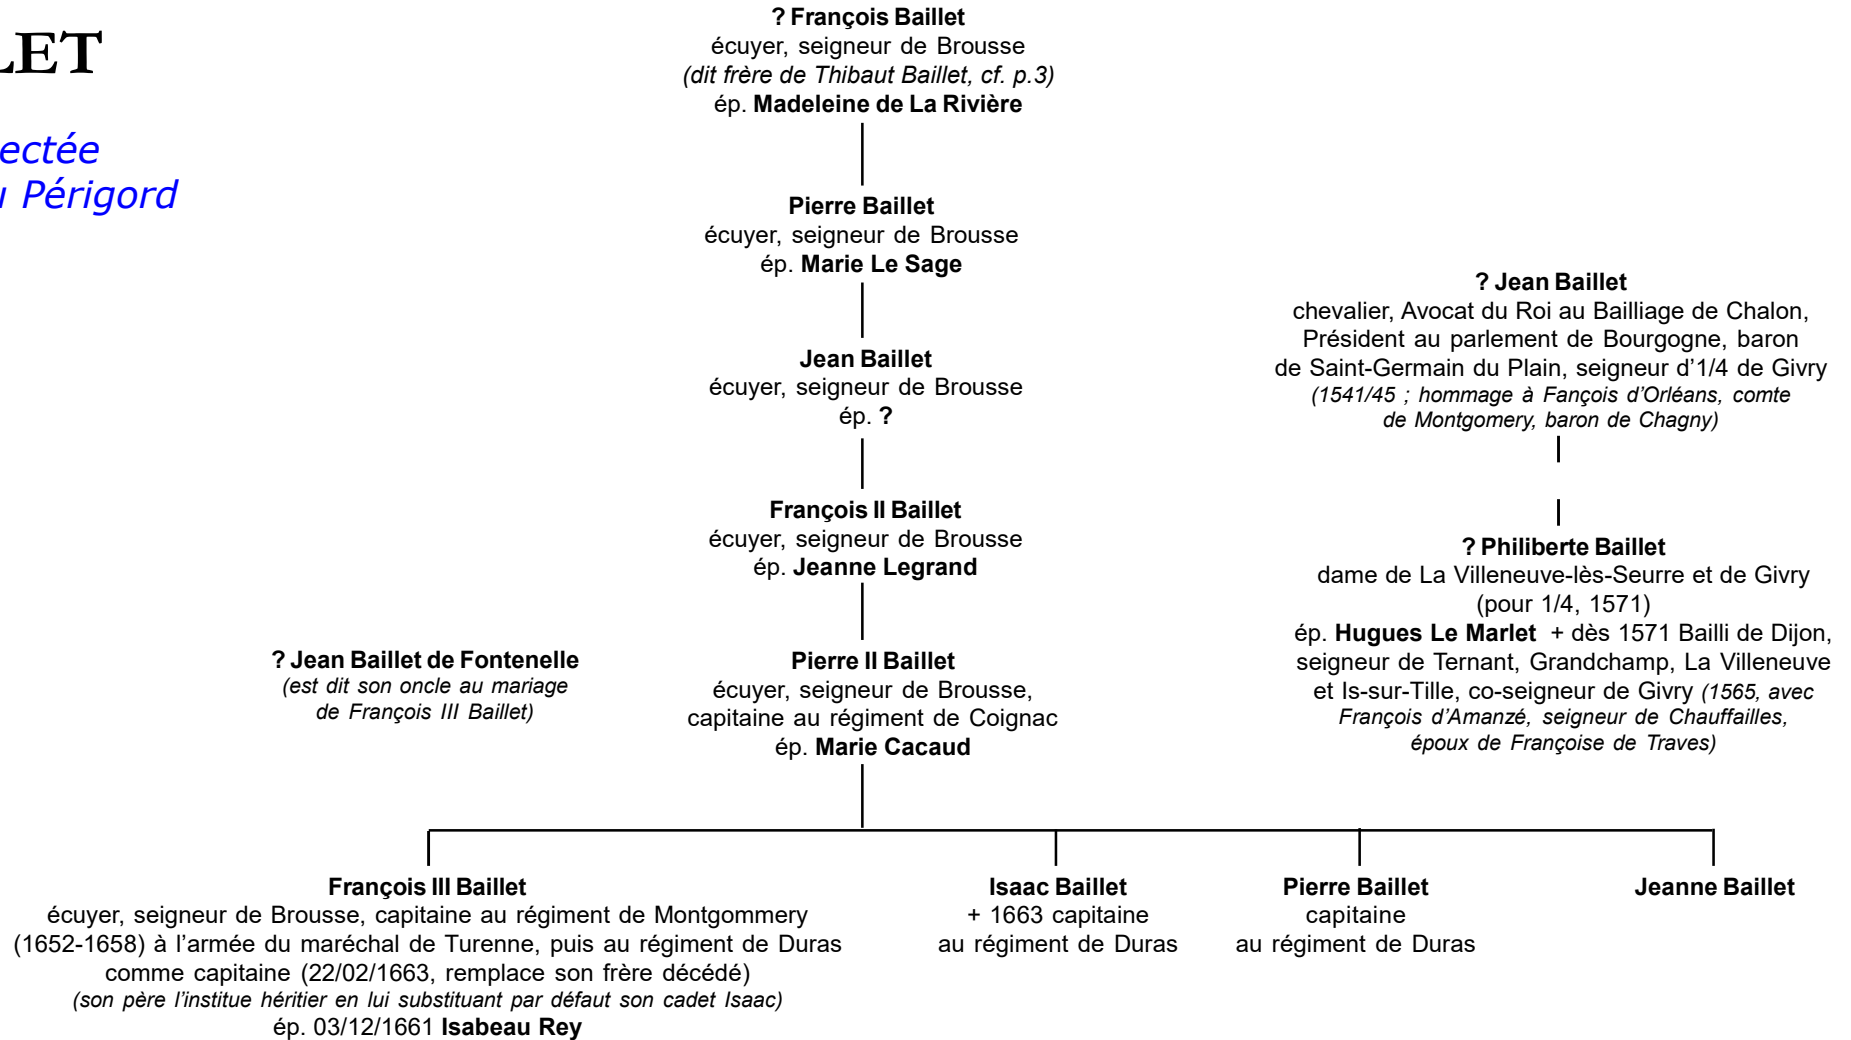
LET

ectée
u Périgord

**? François Baillet**
écuyer, seigneur de Brousse
*(dit frère de Thibaut Baillet, cf. p.3)*
ép. **Madeleine de La Rivière**

**Pierre Baillet**
écuyer, seigneur de Brousse
ép. **Marie Le Sage**

**Jean Baillet**
écuyer, seigneur de Brousse
ép. **?**

**François II Baillet**
écuyer, seigneur de Brousse
ép. **Jeanne Legrand**

**? Jean Baillet de Fontenelle**
*(est dit son oncle au mariage de François III Baillet)*

**Pierre II Baillet**
écuyer, seigneur de Brousse, capitaine au régiment de Coignac
ép. **Marie Cacaud**

**? Jean Baillet**
chevalier, Avocat du Roi au Bailliage de Chalon, Président au parlement de Bourgogne, baron de Saint-Germain du Plain, seigneur d'1/4 de Givry
*(1541/45 ; hommage à Fançois d'Orléans, comte de Montgomery, baron de Chagny)*

**? Philiberte Baillet**
dame de La Villeneuve-lès-Seurre et de Givry (pour 1/4, 1571)
ép. **Hugues Le Marlet** + dès 1571 Bailli de Dijon, seigneur de Ternant, Grandchamp, La Villeneuve et Is-sur-Tille, co-seigneur de Givry *(1565, avec François d'Amanzé, seigneur de Chauffailles, époux de Françoise de Traves)*

**François III Baillet**
écuyer, seigneur de Brousse, capitaine au régiment de Montgommery (1652-1658) à l'armée du maréchal de Turenne, puis au régiment de Duras comme capitaine (22/02/1663, remplace son frère décédé)
*(son père l'institue héritier en lui substituant par défaut son cadet Isaac)*
ép. 03/12/1661 **Isabeau Rey**

**Isaac Baillet**
+ 1663 capitaine au régiment de Duras

**Pierre Baillet**
capitaine au régiment de Duras

**Jeanne Baillet**